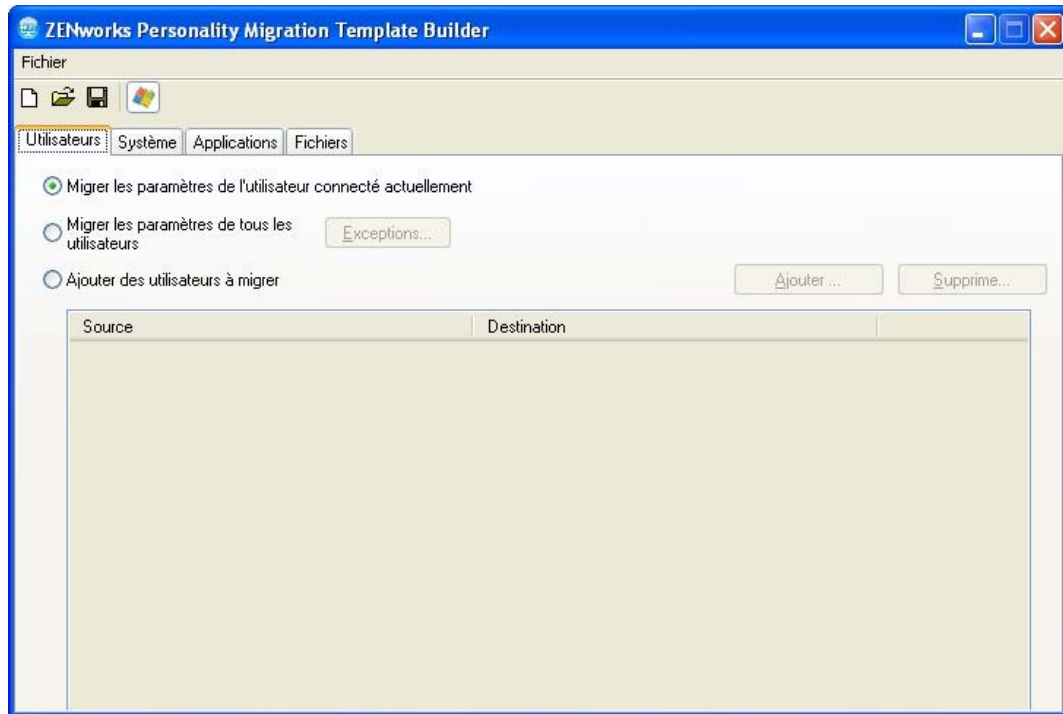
ZENworks Personality Migration Template Builder

Fichier

Utilisateurs | Système | Applications | Fichiers

Migrer les paramètres de l'utilisateur connecté actuellement

Migrer les paramètres de tous les utilisateurs

Exceptions...

Ajouter des utilisateurs à migrer

Ajouter ...

Supprime...

| Source | Destination |
|---|---|